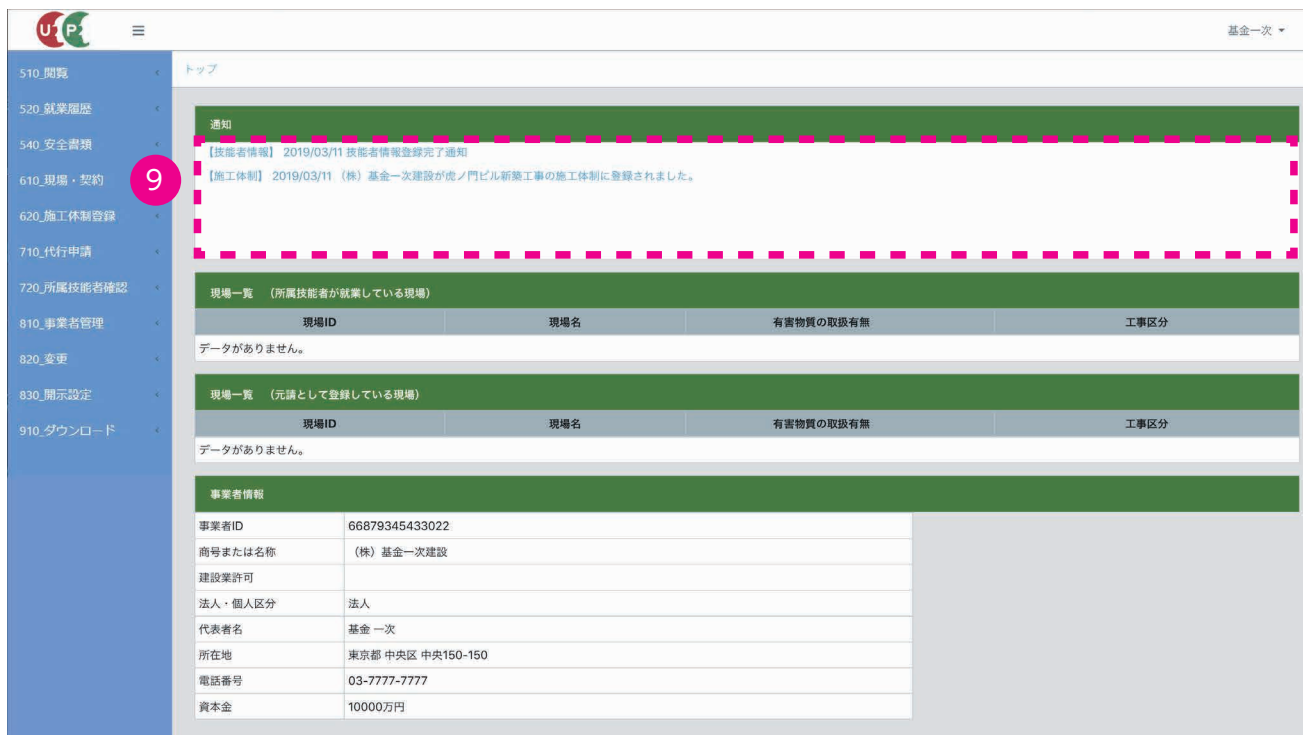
U P

基金一次

510_閲覧
520_就業履歴
540_安全書類
610_現場・契約
620_施工体制登録
710_代行申請
720_所属技能者確認
810_事業者管理
820_変更
830_開示設定
910_ダウンロード

トップ

9

通知

【技能者情報】 2019/03/11 技能者情報登録完了通知

【施工体制】 2019/03/11 （株）基金一次建設が虎ノ門ビル新築工事の施工体制に登録されました。

現場一覧　（所属技能者が就業している現場）

| 現場ID | 現場名 | 有害物質の取扱有無 | 工事区分 |
|---|---|---|---|
| データがありません。 | | | |

現場一覧　（元請として登録している現場）

| 現場ID | 現場名 | 有害物質の取扱有無 | 工事区分 |
|---|---|---|---|
| データがありません。 | | | |

事業者情報

| 事業者ID | 66879345433022 |
|---|---|
| 商号または名称 | （株）基金一次建設 |
| 建設業許可 | |
| 法人・個人区分 | 法人 |
| 代表者名 | 基金 一次 |
| 所在地 | 東京都 中央区 中央150-150 |
| 電話番号 | 03-7777-7777 |
| 資本金 | 10000万円 |